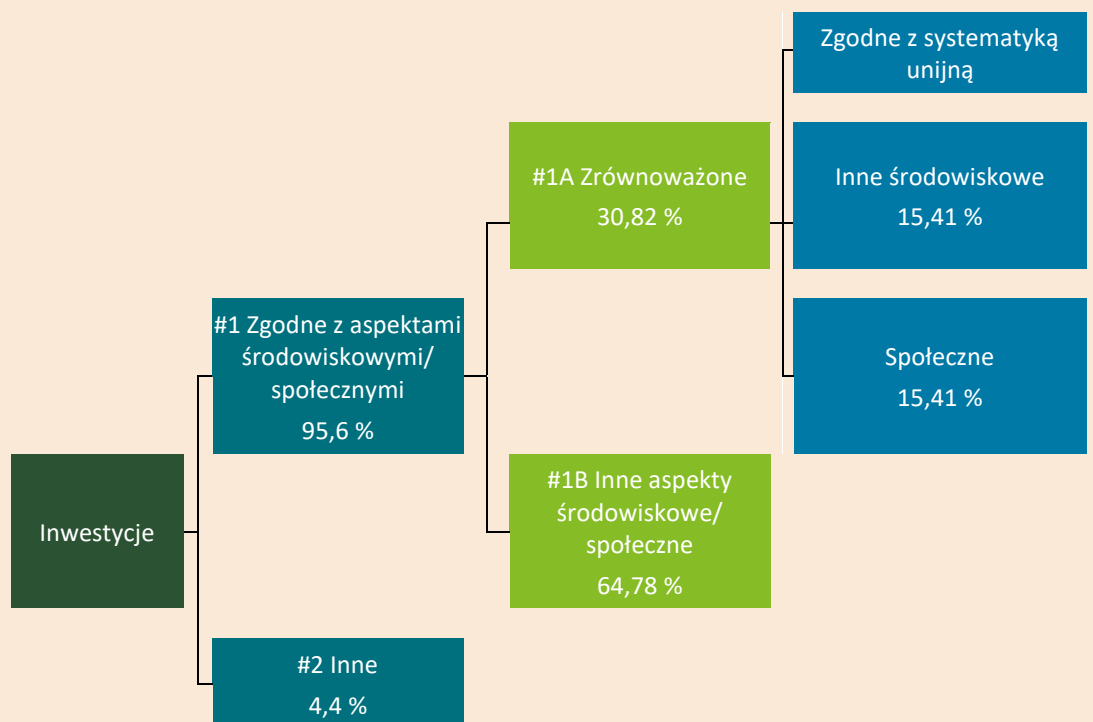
Zgodne z systematyką unijną

#1A Zrównoważone
30,82 %

Inne środowiskowe
15,41 %

#1 Zgodne z aspektami środowiskowymi/ społecznymi
95,6 %

Społeczne
15,41 %

Inwestycje

#1B Inne aspekty środowiskowe/ społeczne
64,78 %

#2 Inne
4,4 %